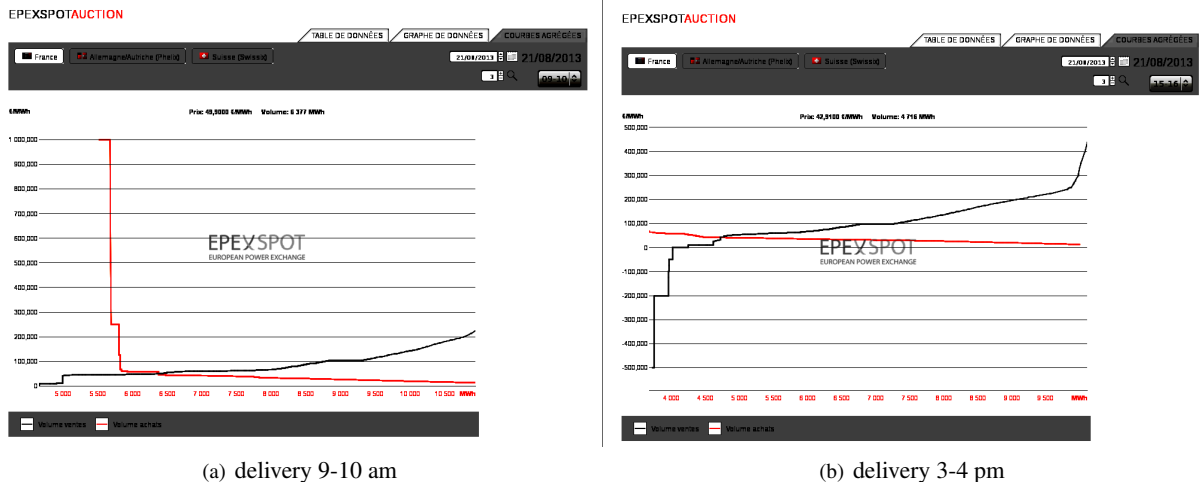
EPEXSPOTAUCTION

TABLE DE DONNÉES | GRAPHE DE DONNÉES | COURBES AGRÉGÉES

France | Allemagne/Autriche (Phelix) | Suisse (Swissix)

21/08/2013 21/08/2013

3

09-10

€/MWh

Prix: 49,5000 €/MWh Volume: 6 377 MWh

1 000,000
900,000
800,000
700,000
600,000
500,000
400,000
300,000
200,000
100,000
0

5 000 5 500 6 000 6 500 7 000 7 500 8 000 8 500 9 000 9 500 10 000 10 500 MWh

EPEXSPOT
EUROPEAN POWER EXCHANGE

Volume ventes Volume achats

(a) delivery 9-10 am

EPEXSPOTAUCTION

TABLE DE DONNÉES | GRAPHE DE DONNÉES | COURBES AGRÉGÉES

France | Allemagne/Autriche (Phelix) | Suisse (Swissix)

21/08/2013 21/08/2013

3

15-16

€/MWh

Prix: 42,9100 €/MWh Volume: 4 716 MWh

500,000
400,000
300,000
200,000
100,000
0
-100,000
-200,000
-300,000
-400,000
-500,000

4 000 4 500 5 000 5 500 6 000 6 500 7 000 7 500 8 000 8 500 9 000 9 500 MWh

EPEXSPOT
EUROPEAN POWER EXCHANGE

Volume ventes Volume achats

(b) delivery 3-4 pm